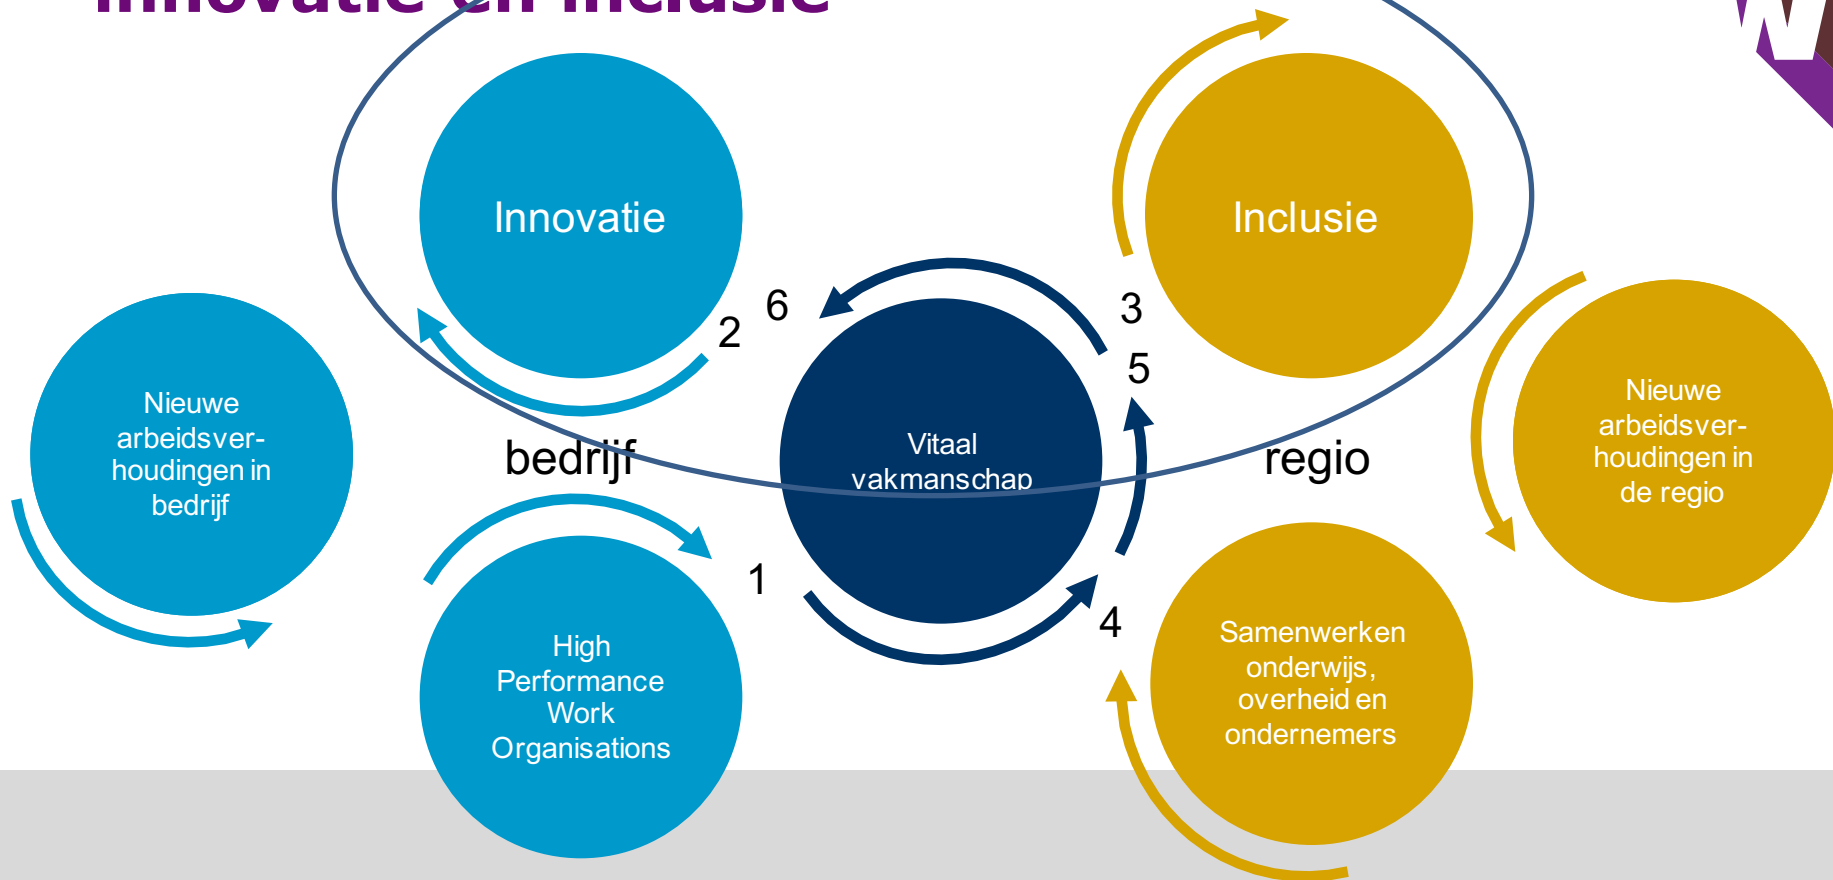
Innovatie en inclusie

Innovatie

Inclusie

6

2

3

5

Nieuwe arbeidsverhoudingen in bedrijf

bedrijf

Vitaal vakmanschap

regio

Nieuwe arbeidsverhoudingen in de regio

1

4

High Performance Work Organisations

Samenwerken onderwijs, overheid en ondernemers